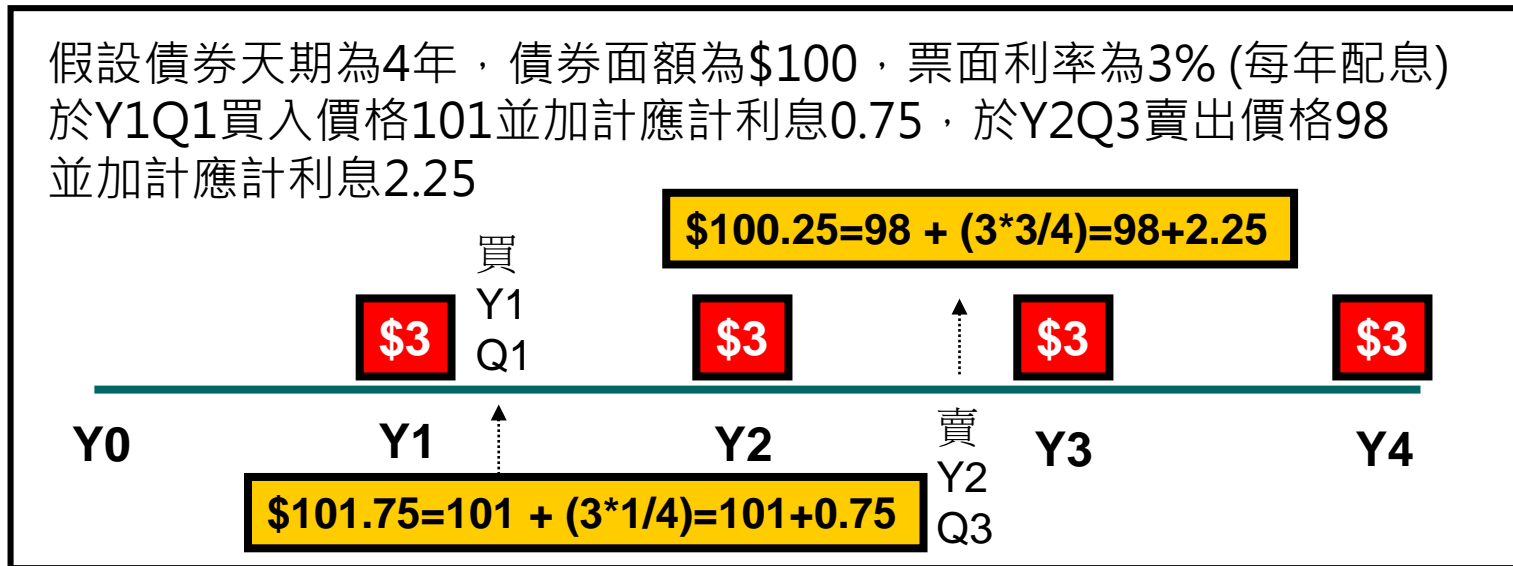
假設債券天期為4年，債券面額為\$100，票面利率為3% (每年配息) 於Y1Q1買入價格101並加計應計利息0.75，於Y2Q3賣出價格98並加計應計利息2.25

\$100.25=98 + (3*3/4)=98+2.25

買
Y1
Q1

\$3

\$3

\$3

\$3

Y0

Y1

Y2

賣
Y2
Q3

Y3

Y4

\$101.75=101 + (3*1/4)=101+0.75